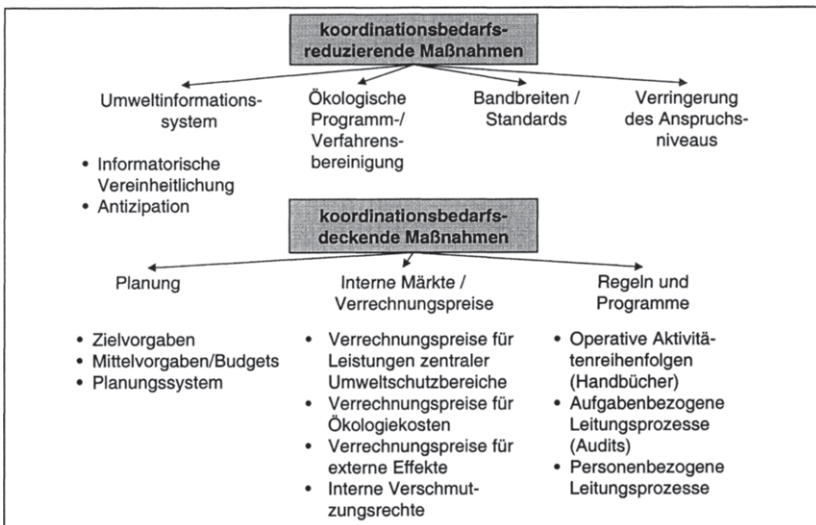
koordinationsbedarfsreduzierende Maßnahmen

Umweltinformationssystem

Ökologische Programm-/ Verfahrensbereinigung

Bandbreiten / Standards

Verringerung des Anspruchsniveaus

• Informatorische Vereinheitlichung
• Antizipation

koordinationsbedarfsdeckende Maßnahmen

Planung

Interne Märkte / Verrechnungspreise

Regeln und Programme

• Zielvorgaben
• Mittelvorgaben/Budgets
• Planungssystem

• Verrechnungspreise für Leistungen zentraler Umweltschutzbereiche
• Verrechnungspreise für Ökologiekosten
• Verrechnungspreise für externe Effekte
• Interne Verschmutzungsrechte

• Operative Aktivitätenreihenfolgen (Handbücher)
• Aufgabenbezogene Leitungsprozesse (Audits)
• Personenbezogene Leitungsprozesse